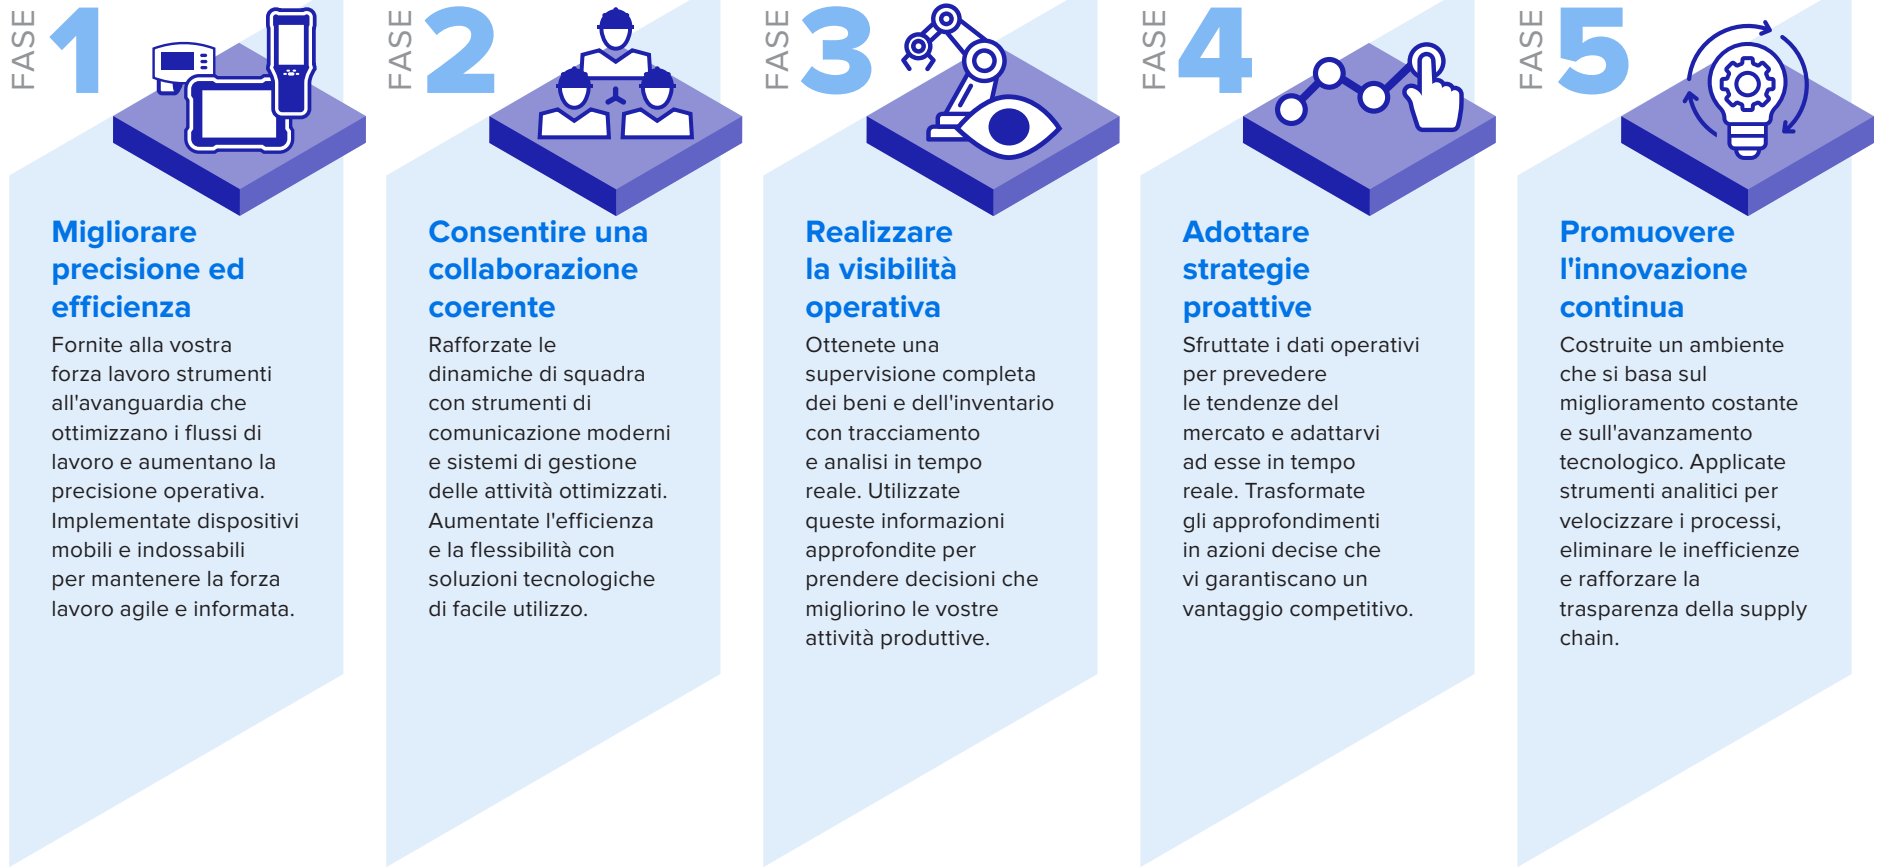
FASE 1

Migliorare precisione ed efficienza

Fornite alla vostra forza lavoro strumenti all'avanguardia che ottimizzano i flussi di lavoro e aumentano la precisione operativa. Implementate dispositivi mobili e indossabili per mantenere la forza lavoro agile e informata.

FASE 2

Consentire una collaborazione coerente

Rafforzate le dinamiche di squadra con strumenti di comunicazione moderni e sistemi di gestione delle attività ottimizzati. Aumentate l'efficienza e la flessibilità con soluzioni tecnologiche di facile utilizzo.

FASE 3

Realizzare la visibilità operativa

Ottenete una supervisione completa dei beni e dell'inventario con tracciamento e analisi in tempo reale. Utilizzate queste informazioni approfondite per prendere decisioni che migliorino le vostre attività produttive.

FASE 4

Adottare strategie proattive

Sfruttate i dati operativi per prevedere le tendenze del mercato e adattarvi ad esse in tempo reale. Trasformate gli approfondimenti in azioni decise che vi garantiscano un vantaggio competitivo.

FASE 5

Promuovere l'innovazione continua

Costruite un ambiente che si basa sul miglioramento costante e sull'avanzamento tecnologico. Applicate strumenti analitici per velocizzare i processi, eliminare le inefficienze e rafforzare la trasparenza della supply chain.